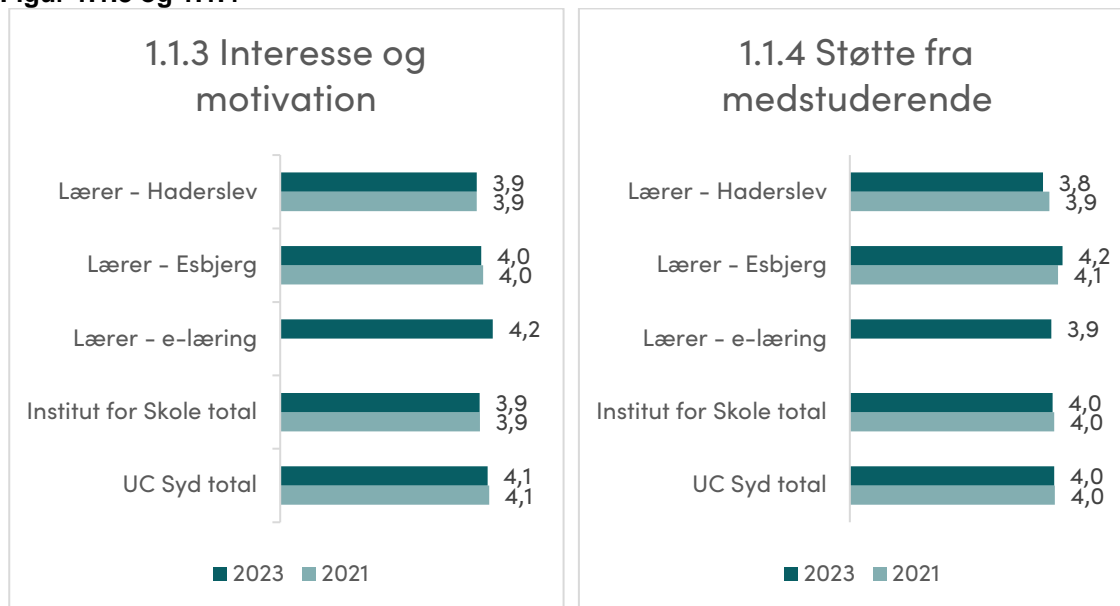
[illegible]

1.1.3 Interesse og motivation

Lærer - Haderslev 3,9 3,9
Lærer - Esbjerg 4,0 4,0
Lærer - e-læring 4,2
Institut for Skole total 3,9 3,9
UC Syd total 4,1 4,1

2023 2021

1.1.4 Støtte fra medstuderende

Lærer - Haderslev 3,8 3,9
Lærer - Esbjerg 4,2 4,1
Lærer - e-læring 3,9
Institut for Skole total 4,0 4,0
UC Syd total 4,0 4,0

2023 2021